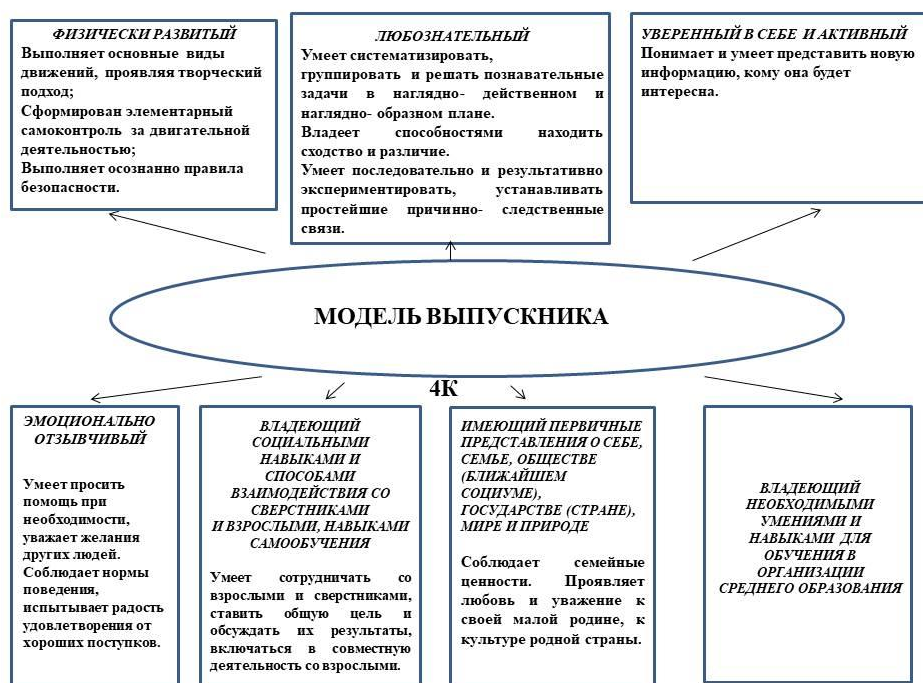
ФИЗИЧЕСКИ РАЗВИТЫЙ
Выполняет основные виды движений, проявляя творческий подход;
Сформирован элементарный самоконтроль за двигательной деятельностью;
Выполняет осознанно правила безопасности.

ЛЮБОЗНАТЕЛЬНЫЙ
Умеет систематизировать, группировать и решать познавательные задачи в наглядно- действенном и наглядно- образном плане.
Владеет способностями находить сходство и различие.
Умеет последовательно и результативно экспериментировать, устанавливать простейшие причинно- следственные связи.

УВЕРЕННЫЙ В СЕБЕ И АКТИВНЫЙ
Понимает и умеет представить новую информацию, кому она будет интересна.

МОДЕЛЬ ВЫПУСКНИКА

4К

ЭМОЦИОНАЛЬНО ОТЗЫВЧИВЫЙ

Умеет просить помощь при необходимости, уважает желания других людей. Соблюдает нормы поведения, испытывает радость удовлетворения от хороших поступков.

ВЛАДЕЮЩИЙ СОЦИАЛЬНЫМИ НАВЫКАМИ И СПОСОБАМИ ВЗАИМОДЕЙСТВИЯ СО СВЕРСТНИКАМИ И ВЗРОСЛЫМИ, НАВЫКАМИ САМООБУЧЕНИЯ

Умеет сотрудничать со взрослыми и сверстниками, ставить общую цель и обсуждать их результаты, включаться в совместную деятельность со взрослыми.

ИМЕЮЩИЙ ПЕРВИЧНЫЕ ПРЕДСТАВЛЕНИЯ О СЕБЕ, СЕМЬЕ, ОБЩЕСТВЕ (БЛИЖАЙШЕМ СОЦИУМЕ), ГОСУДАРСТВЕ (СТРАНЕ), МИРЕ И ПРИРОДЕ

Соблюдает семейные ценности. Проявляет любовь и уважение к своей малой родине, к культуре родной страны.

ВЛАДЕЮЩИЙ НЕОБХОДИМЫМИ УМЕНИЯМИ И НАВЫКАМИ ДЛЯ ОБУЧЕНИЯ В ОРГАНИЗАЦИИ СРЕДНЕГО ОБРАЗОВАНИЯ